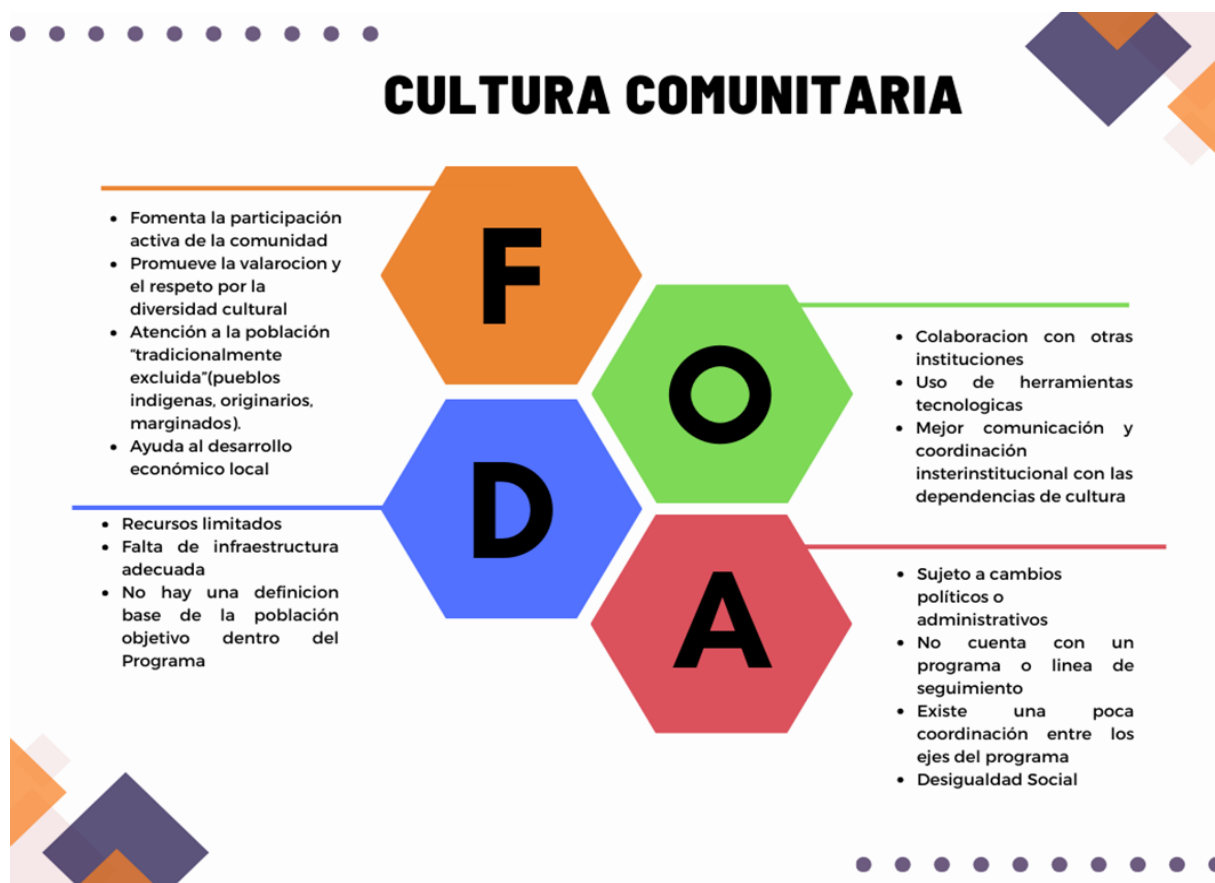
CULTURA COMUNITARIA

F

- Fomenta la participación activa de la comunidad
- Promueve la valarocion y el respeto por la diversidad cultural
- Atención a la población "tradicionalmente excluida"(pueblos indigenas, originarios, marginados).
- Ayuda al desarrollo económico local

O

- Colaboracion con otras instituciones
- Uso de herramientas tecnologicas
- Mejor comunicación y coordinación insterinstitucional con las dependencias de cultura

D

- Recursos limitados
- Falta de infraestructura adecuada
- No hay una definicion base de la población objetivo dentro del Programa

A

- Sujeto a cambios políticos o administrativos
- No cuenta con un programa o linea de seguimiento
- Existe una poca coordinación entre los ejes del programa
- Desigualdad Social